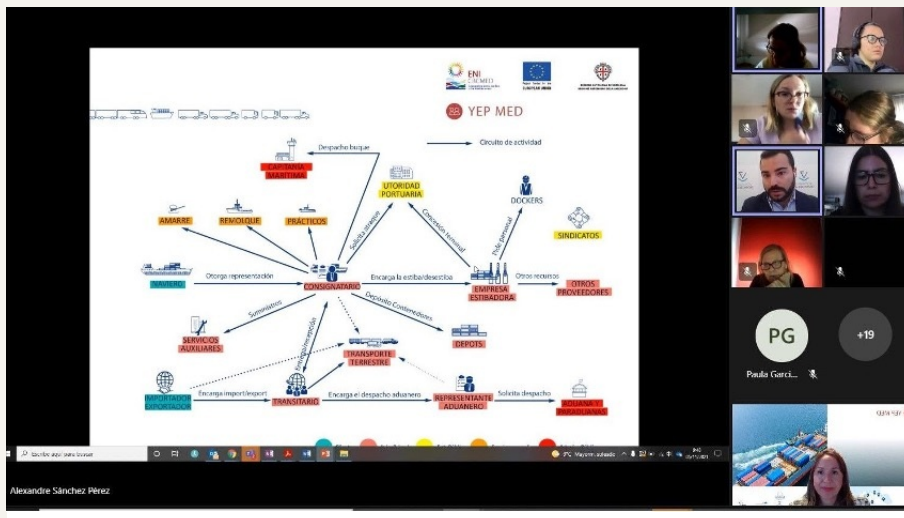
ENI CBC MED

YEP MED

Circuito de actividad

Despacho buque

CAPITANIA MARITIMA

UTORIDAD PORTUARIA

Solicita atraque

Concesión terminal

DOCKERS

Pide personal

SINDICATOS

AMARRE

REMOLQUE

PRÁCTICOS

NAVIERO

Otorga representación

CONSIGNATARIO

Encarga la estiba/desestiba

EMPRESA ESTIBADORA

Otros recursos

OTROS PROVEEDORES

Suministros

SERVICIOS AUXILIARES

Depósito Contenedores

DEPOTS

TRANSPORTE TERRESTRE

IMPORTADOR EXPORTADOR

Encarga import/export

TRANSITARIO

Encarga el despacho aduanero

REPRESENTANTE ADUANERO

Solicita despacho

ADUANA Y PARADUANAS

PG

+19

Paula Garci...

Alexandre Sánchez Pérez

Escribe aquí para buscar